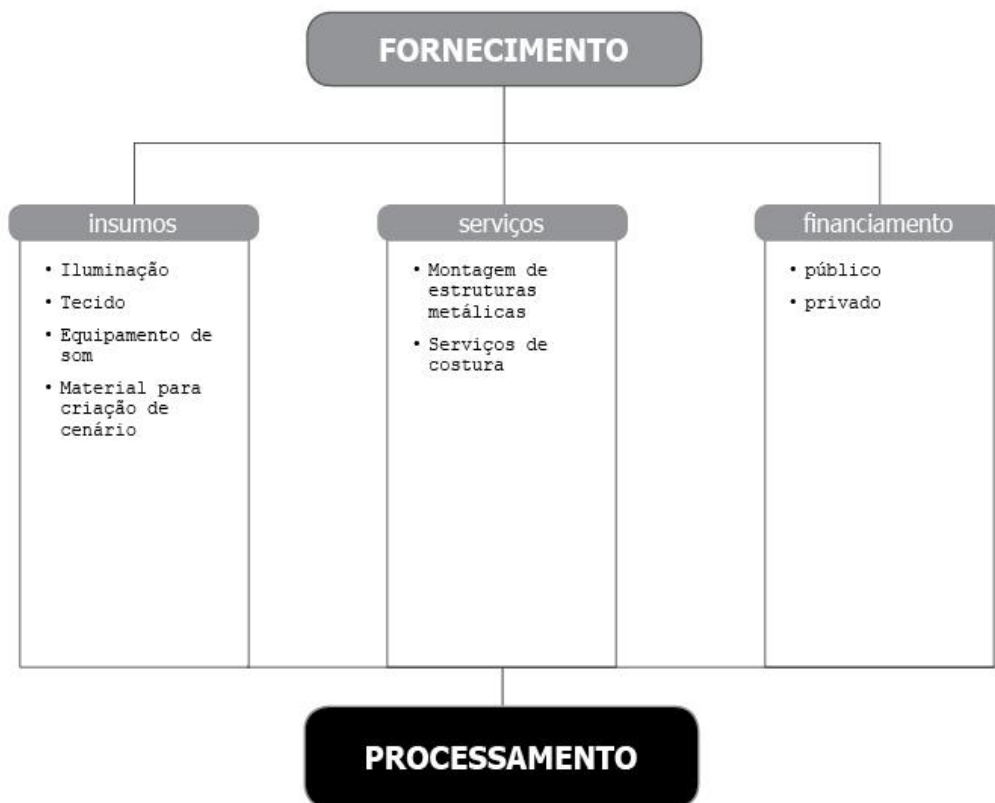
FORNECIMENTO

insumos

- Iluminação
- Tecido
- Equipamento de som
- Material para criação de cenário

serviços

- Montagem de estruturas metálicas
- Serviços de costura

financiamento

- público
- privado

PROCESSAMENTO